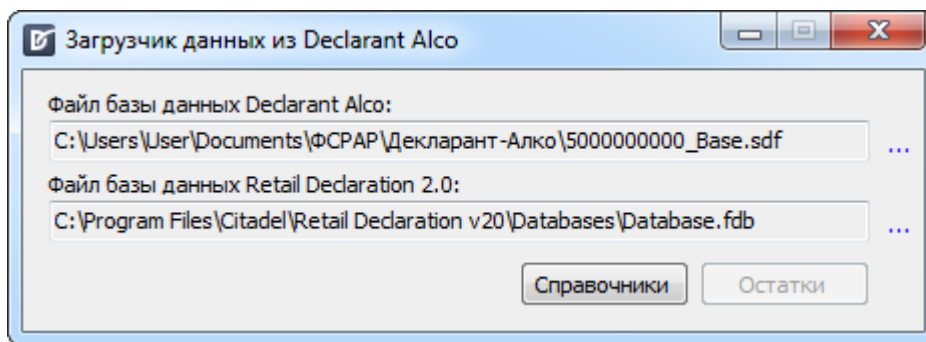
Загрузчик данных из Declarant Alco

Файл базы данных Declarant Alco:

C:\Users\User\Documents\ФСРАР\Декларант-Алко\5000000000_Base.sdf

...

Файл базы данных Retail Declaration 2.0:

C:\Program Files\Citadel\Retail Declaration v20\Databases\Database.fdb

...

Справочники

Остатки